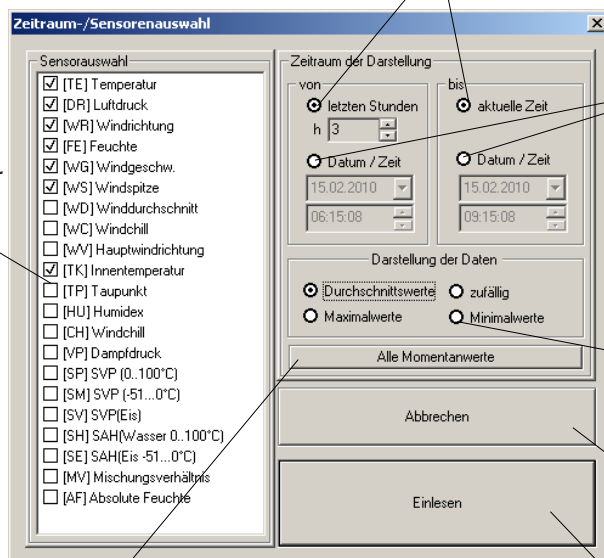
Zeitraum-/Sensorenauswahl

Sensorauswahl
[TE] Temperatur
[DR] Luftdruck
[WR] Windrichtung
[FE] Feuchte
[WG] Windgeschw.
[WS] Windspitze
[WD] Winddurchschnitt
[WC] Windchill
[WV] Hauptwindrichtung
[TK] Innentemperatur
[TP] Taupunkt
[HU] Humidex
[CH] Windchill
[VP] Dampfdruck
[SP] SVP (0..100°C)
[SM] SVP (-51...0°C)
[SV] SVP(Eis)
[SH] SAH(Wasser 0..100°C)
[SE] SAH(Eis -51...0°C)
[MV] Mischungsverhältnis
[AF] Absolute Feuchte

Zeitraum der Darstellung
von
letzten Stunden
h 3
Datum / Zeit
15.02.2010
06:15:08

bis
aktuelle Zeit
Datum / Zeit
15.02.2010
09:15:08

Darstellung der Daten
Durchschnittswerte
zufällig
Maximalwerte
Minimalwerte

Alle Momentanwerte

Abbrechen

Einlesen